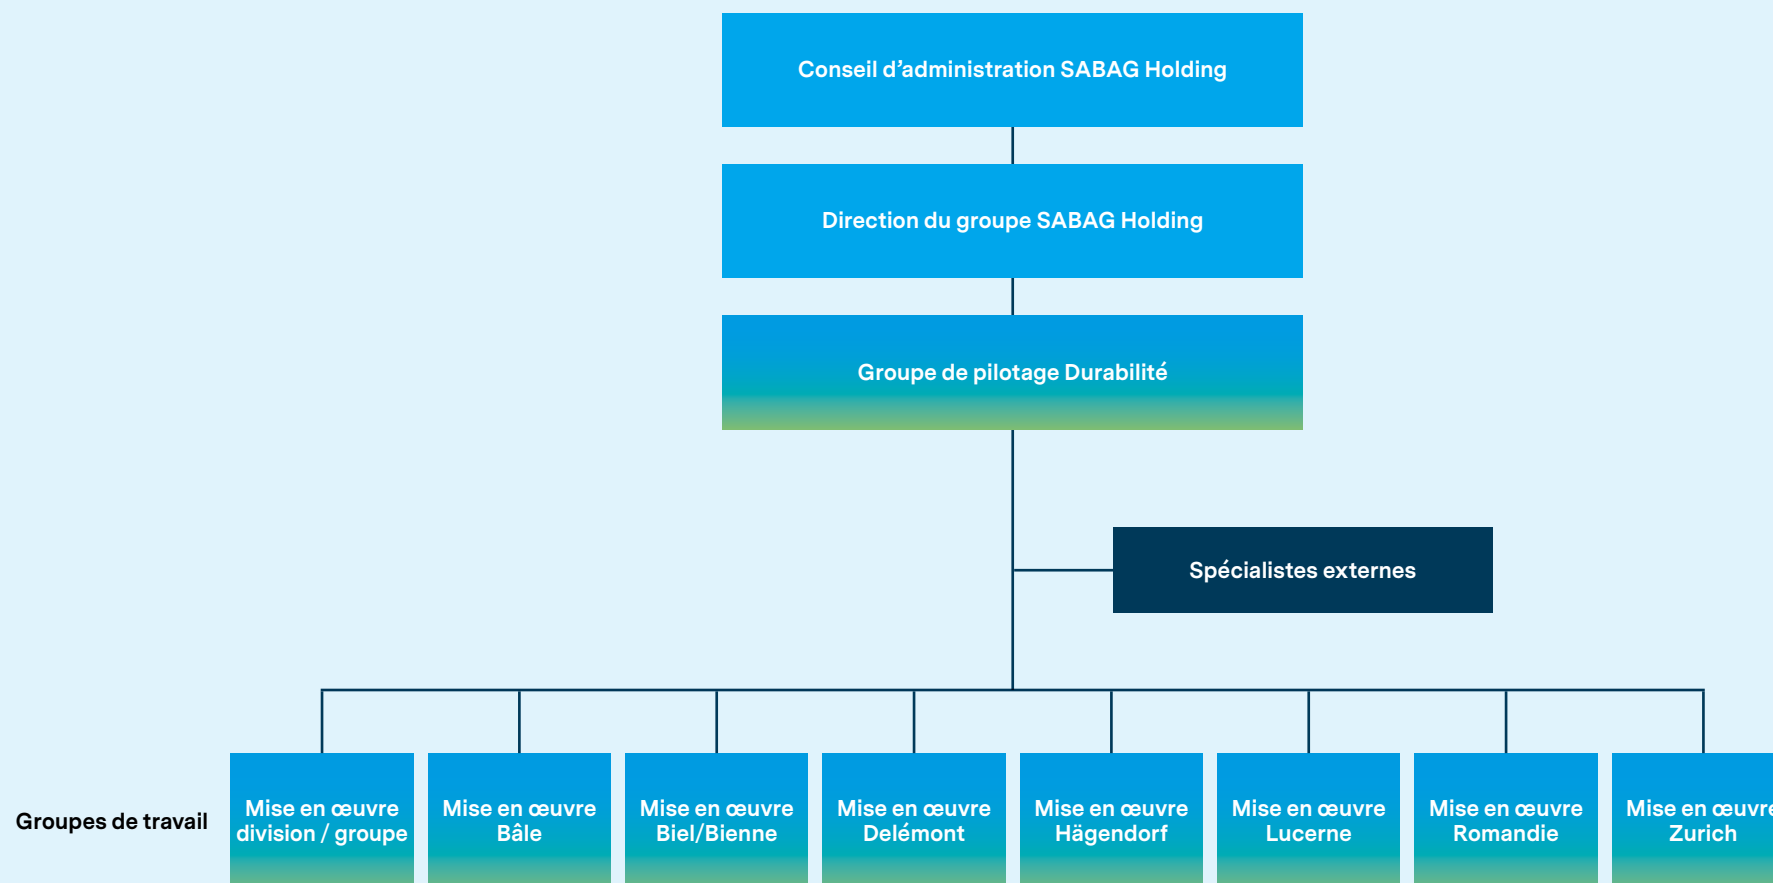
Conseil d’administration SABAG Holding

Direction du groupe SABAG Holding

Groupe de pilotage Durabilité

Spécialistes externes

Groupes de travail

Mise en œuvre division / groupe

Mise en œuvre Bâle

Mise en œuvre Biel/Bienne

Mise en œuvre Delémont

Mise en œuvre Hägendorf

Mise en œuvre Lucerne

Mise en œuvre Romandie

Mise en œuvre Zurich